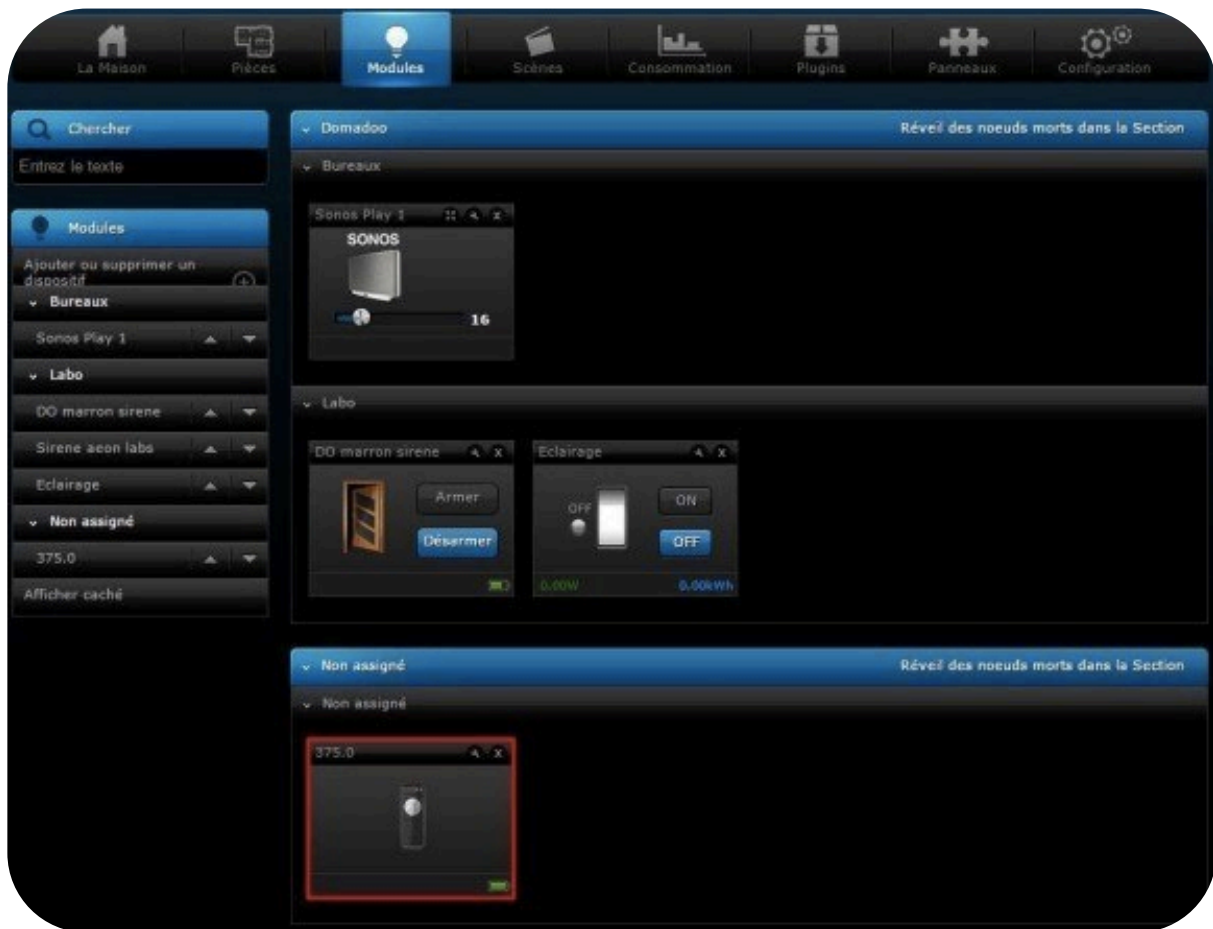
La Maison Pièces Modules Scènes Consommation Plugins Panneaux Configuration

Chercher

Entrez le texte

Modules

Ajouter ou supprimer un dispositif

Bureaux

Sonos Play 1

Labo

DO marron sirene

Sirene aeon labs

Eclairage

Non assigné

375.0

Afficher caché

Domadoo

Réveil des noeuds morts dans la Section

Bureaux

Sonos Play 1

SONOS

16

Labo

DO marron sirene

Armer

Désarmer

Eclairage

OFF

ON

OFF

0.00W

0.00kWh

Non assigné

Réveil des noeuds morts dans la Section

Non assigné

375.0